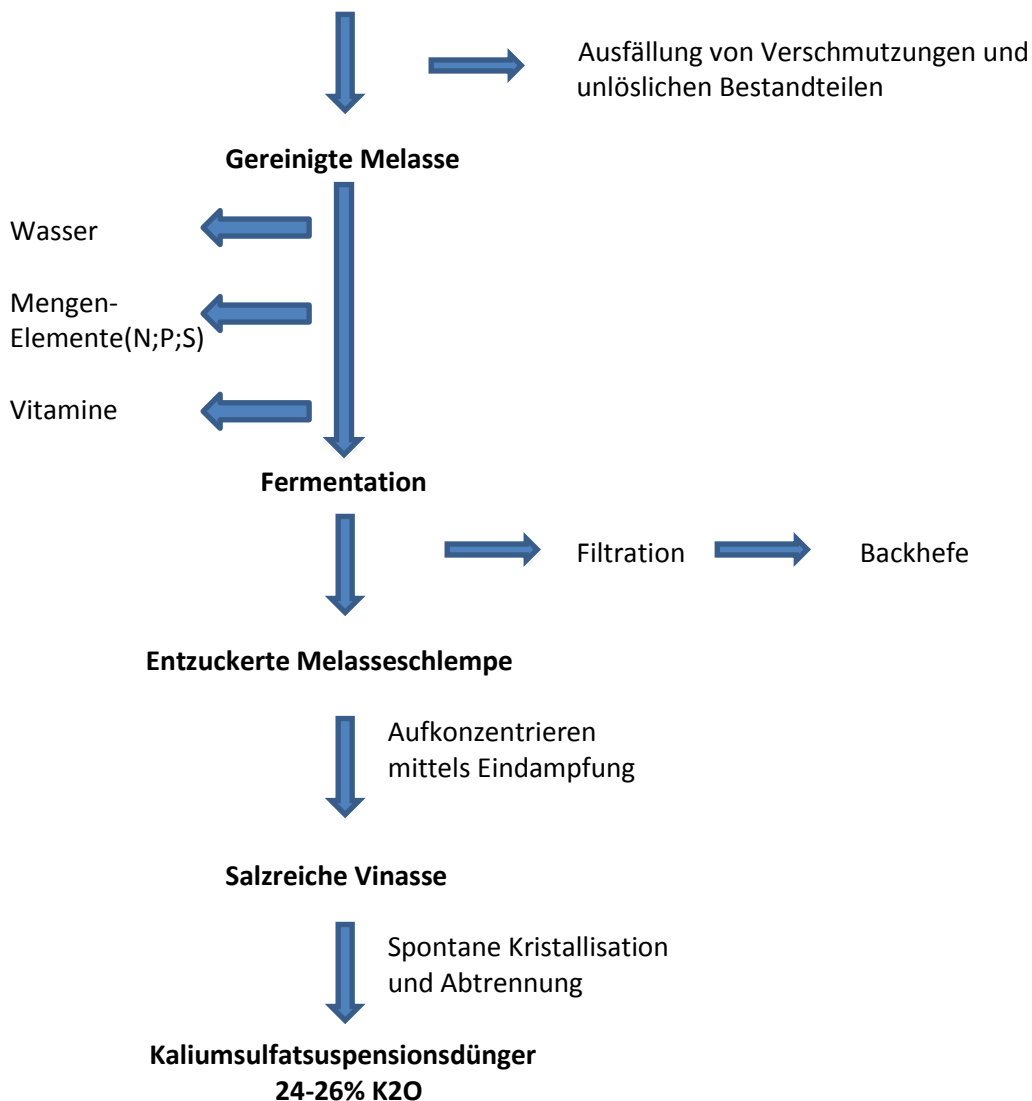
Ausfällung von Verschmutzungen und unlöslichen Bestandteilen

**Gereinigte Melasse**

Wasser

Mengen-
Elemente(N;P;S)

Vitamine

**Fermentation**

Filtration

Backhefe

**Entzuckerte Melasseschlempe**

Aufkonzentrieren mittels Eindampfung

**Salzreiche Vinasse**

Spontane Kristallisation und Abtrennung

**Kaliumsulfatsuspensionsdünger**
**24-26% K2O**